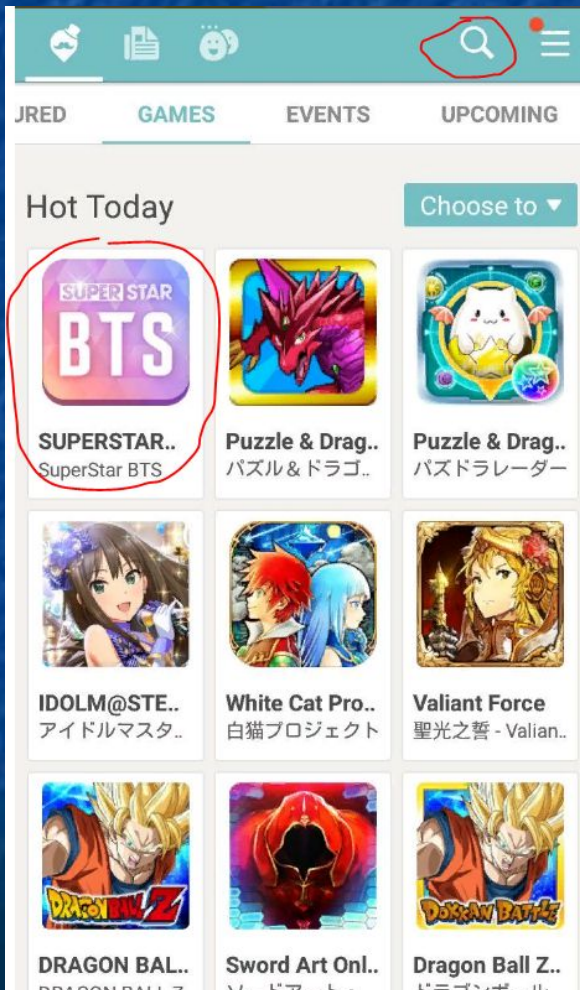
JRED GAMES EVENTS UPCOMING

Hot Today

Choose to ▾

SUPER STAR BTS

SUPERSTAR..
SuperStar BTS

Puzzle & Drag..
パズル＆ドラゴ..

Puzzle & Drag..
パズドラレーダー

IDOLM@STE..
アイドルマスタ..

White Cat Pro..
白猫プロジェクト

Valiant Force
聖光之誓 - Valian..

DRAGON BALL Z

DOKKAN BATTLE

DRAGON BAL..
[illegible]

Sword Art Onl..
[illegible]

Dragon Ball Z..
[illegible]